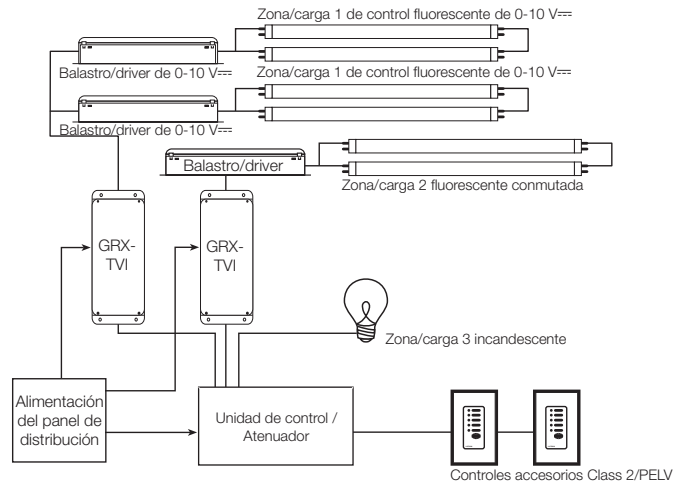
Zona/carga 1 de control fluorescente de 0-10 V⎓

Balastro/driver de 0-10 V⎓

Zona/carga 1 de control fluorescente de 0-10 V⎓

Balastro/driver de 0-10 V⎓

Balastro/driver

Zona/carga 2 fluorescente conmutada

GRX-TVI

GRX-TVI

Zona/carga 3 incandescente

Alimentación del panel de distribución

Unidad de control / Atenuador

Controles accesorios Class 2/PELV